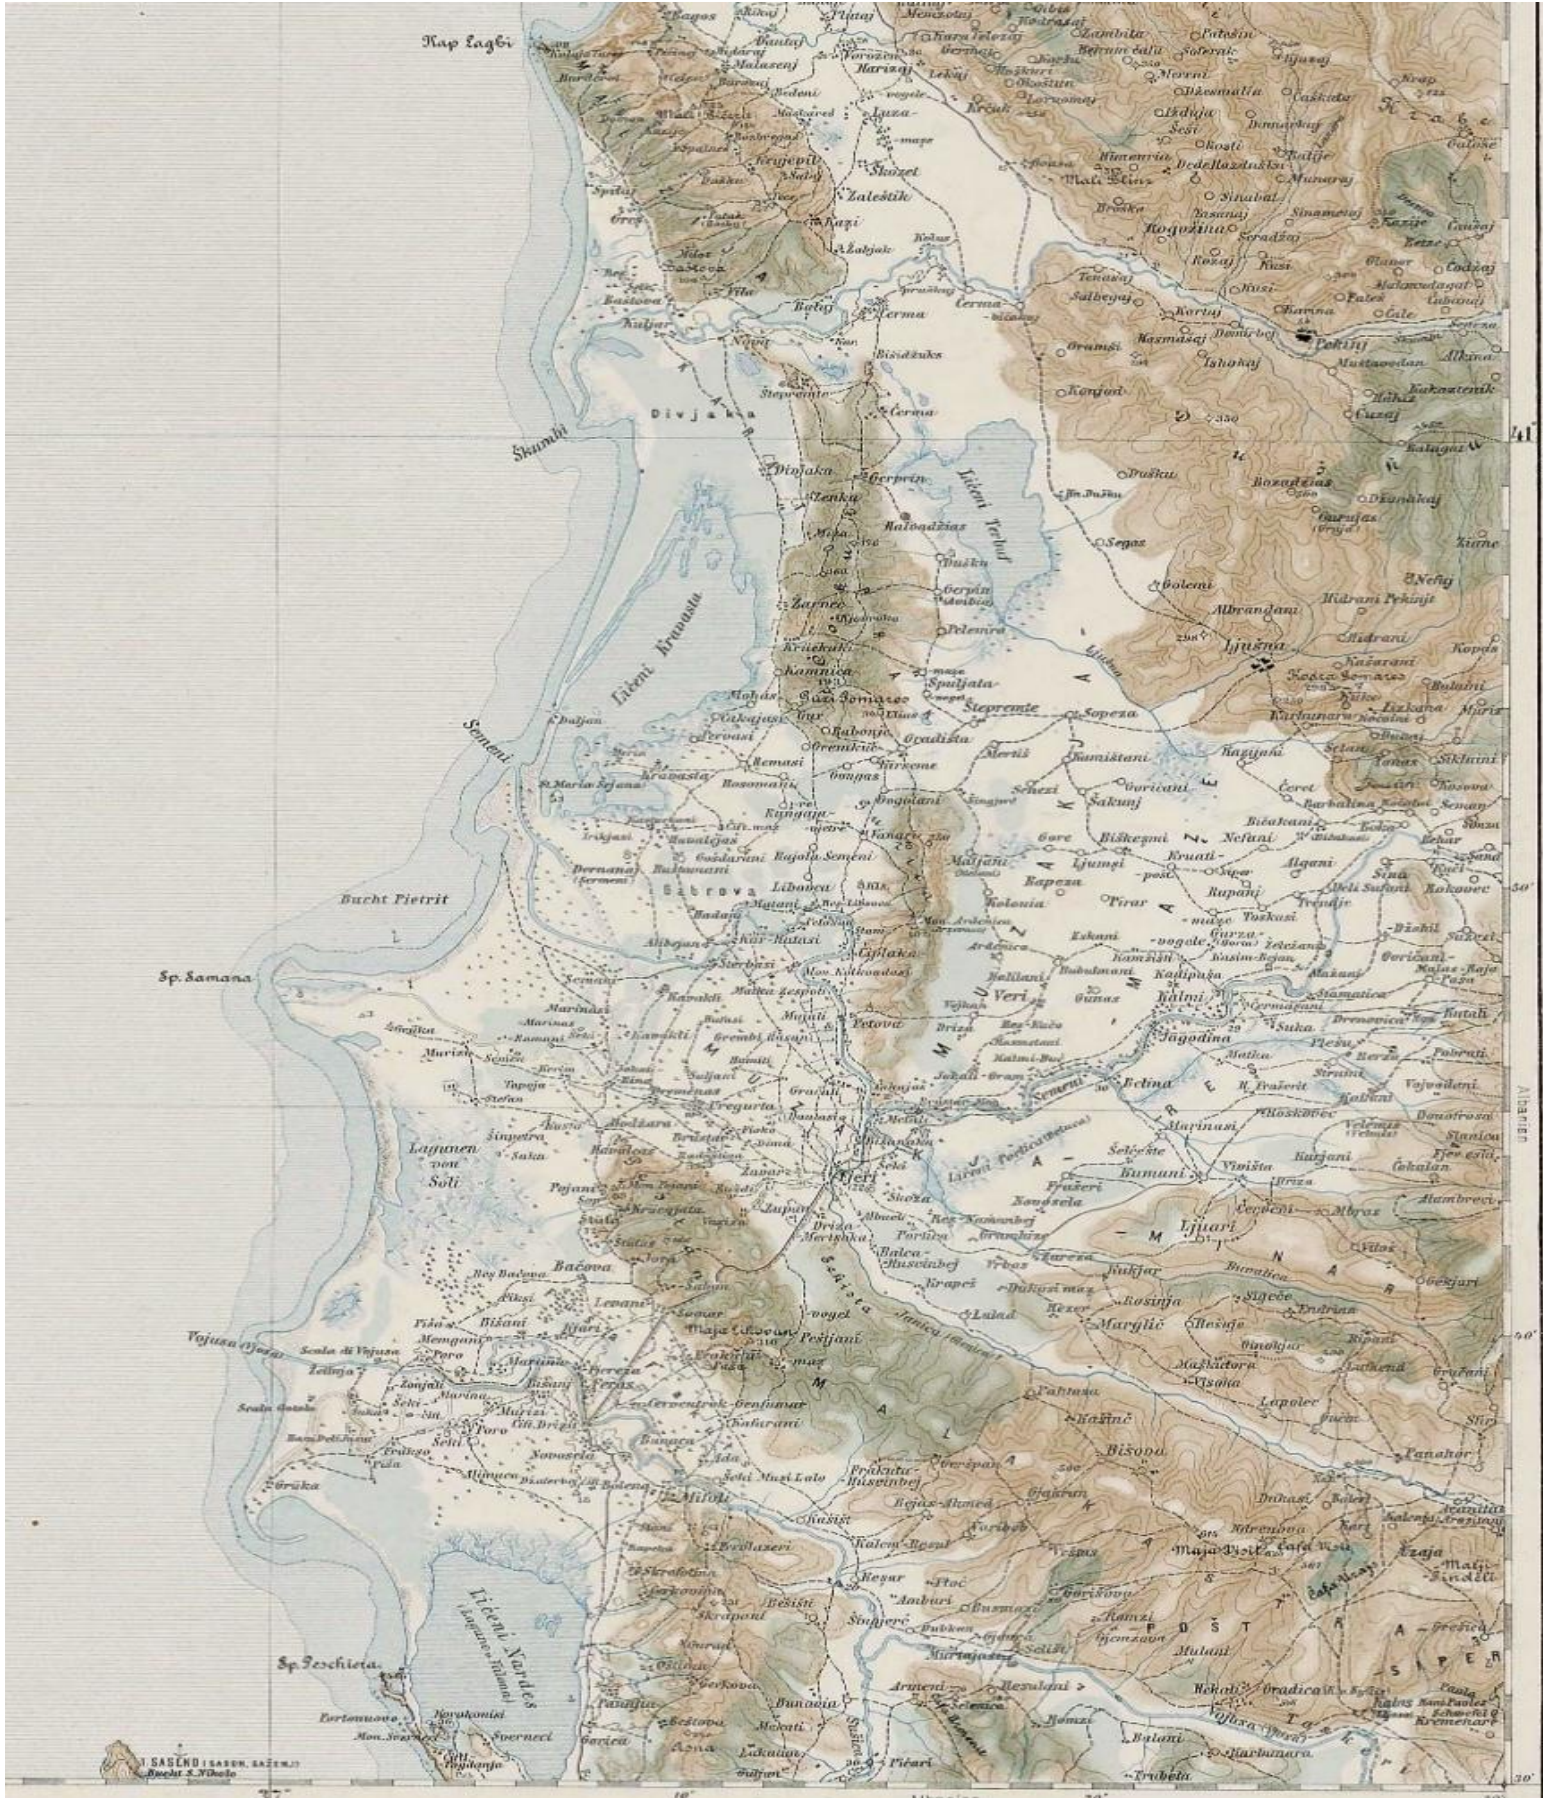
Kap Lagbi
Škumbi
Divjaka
Liteni Karavasta
Semeni
Bucht Pietrit
Sp. Samana
Lagunen von Soli
Vojusa
Liteni Nardes
Sp. Peschiola
Pekinj
Rogožina
Kavaja
Ljušna
Divjaka
Zalestik
Kerma
Cerma
Kamnica
Štepremte
Libofca
Fjeri
Petova
Jagodina
Belina
Marinzi
Ljuari
Bišova
Mifoli
Kulaji
Ćerma
Baloadžias
Peras
Bačova
Levani
Seleniča
Ardenica
Krapci
Margliž
Kuči
Kravasta
Mazeza
Malakastra
Dušk
Marinasi
Seman
Fieri
Peštani
Saseno
41°
50'
40'
30'
20'
Albanien